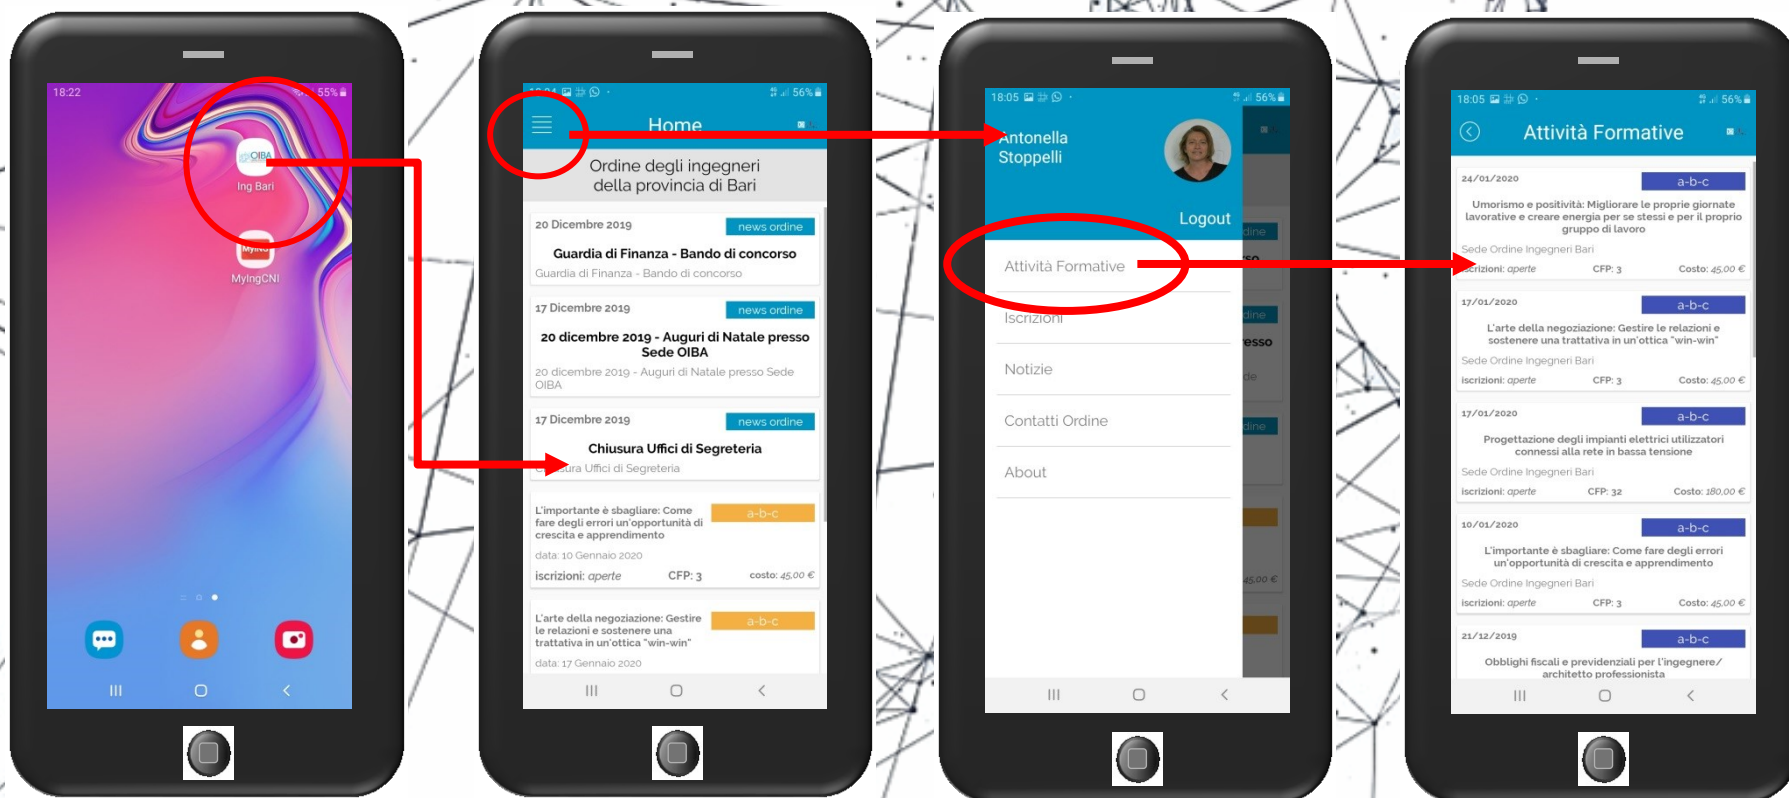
18:22
55%
OIBA
Ing Bari
MyIngCNI

18:24
56%
Home
Ordine degli ingegneri della provincia di Bari
20 Dicembre 2019
news ordine
Guardia di Finanza - Bando di concorso
Guardia di Finanza - Bando di concorso
17 Dicembre 2019
news ordine
20 dicembre 2019 - Auguri di Natale presso Sede OIBA
20 dicembre 2019 - Auguri di Natale presso Sede OIBA
17 Dicembre 2019
news ordine
Chiusura Uffici di Segreteria
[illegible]ura Uffici di Segreteria
L'importante è sbagliare: Come fare degli errori un'opportunità di crescita e apprendimento
a-b-c
data: 10 Gennaio 2020
iscrizioni: aperte
CFP: 3
costo: 45,00 €
L'arte della negoziazione: Gestire le relazioni e sostenere una trattativa in un'ottica "win-win"
a-b-c
data: 17 Gennaio 2020

18:05
56%
Antonella Stoppelli
Logout
Attività Formative
Iscrizioni
Notizie
Contatti Ordine
About

18:05
56%
Attività Formative
24/01/2020
a-b-c
Umorismo e positività: Migliorare le proprie giornate lavorative e creare energia per se stessi e per il proprio gruppo di lavoro
Sede Ordine Ingegneri Bari
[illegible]crizioni: aperte
CFP: 3
Costo: 45,00 €
17/01/2020
a-b-c
L'arte della negoziazione: Gestire le relazioni e sostenere una trattativa in un'ottica "win-win"
Sede Ordine Ingegneri Bari
iscrizioni: aperte
CFP: 3
Costo: 45,00 €
17/01/2020
a-b-c
Progettazione degli impianti elettrici utilizzatori connessi alla rete in bassa tensione
Sede Ordine Ingegneri Bari
iscrizioni: aperte
CFP: 32
Costo: 180,00 €
10/01/2020
a-b-c
L'importante è sbagliare: Come fare degli errori un'opportunità di crescita e apprendimento
Sede Ordine Ingegneri Bari
iscrizioni: aperte
CFP: 3
Costo: 45,00 €
21/12/2019
a-b-c
Obblighi fiscali e previdenziali per l'ingegnere/architetto professionista